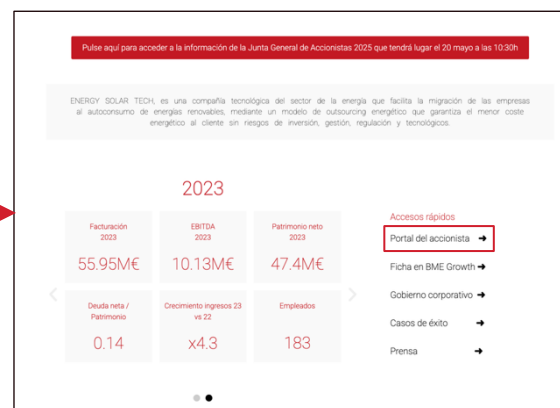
Pulse aquí para acceder a la información de la Junta General de Accionistas 2025 que tendrá lugar el 20 mayo a las 10:30h

ENERGY SOLAR TECH, es una compañía tecnológica del sector de la energía que facilita la migración de las empresas al autoconsumo de energías renovables, mediante un modelo de outsourcing energético que garantiza el menor coste energético al cliente sin riesgos de inversión, gestión, regulación y tecnológicos.

2023

Facturación 2023
55.95M€

EBITDA 2023
10.13M€

Patrimonio neto 2023
47.4M€

Deuda neta / Patrimonio
0.14

Crecimiento ingresos 23 vs 22
x4.3

Empleados
183

Accesos rápidos

Portal del accionista ➜

Ficha en BME Growth ➜

Gobierno corporativo ➜

Casos de éxito ➜

Prensa ➜